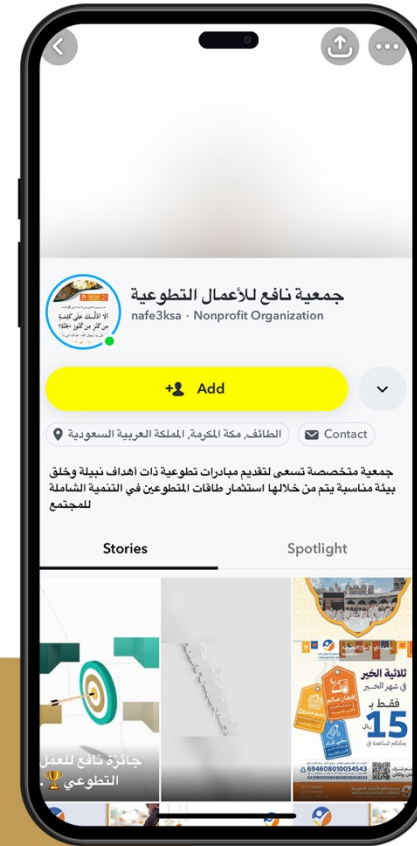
جمعية نافع للأعمال التطوعية
nafe3ksa · Nonprofit Organization

Add

الطائف، مكة المكرمة، المملكة العربية السعودية

Contact

جمعية متخصصة تسعى لتقديم مبادرات تطوعية ذات أهداف نبيلة وخلق بيئة مناسبة يتم من خلالها استثمار طاقات المتطوعين في التنمية الشاملة للمجتمع

Stories

Spotlight

جائزة نافع للعمل التطوعي 🏆

ثلاثية الخير في شهر الخير

فقط بـ 15 ريال

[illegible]